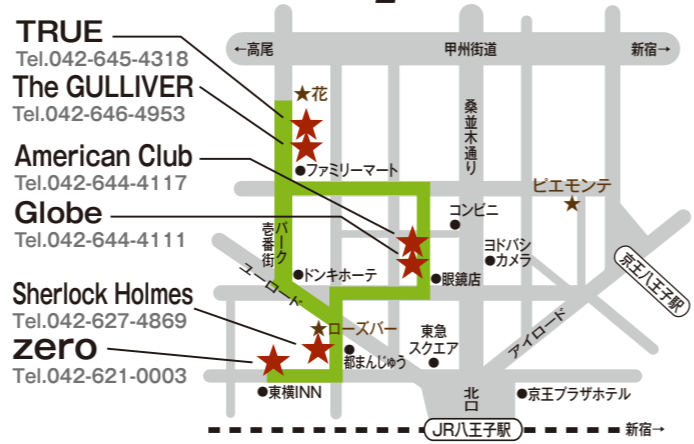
TRUE
Tel.042-645-4318
The GULLIVER
Tel.042-646-4953
American Club
Tel.042-644-4117
Globe
Tel.042-644-4111
Sherlock Holmes
Tel.042-627-4869
zero
Tel.042-621-0003

←高尾
甲州街道
新宿→
★花
桑並木通り
●ファミリーマート
ピエモンテ
●コンビニ
壱番街
パークユーロード
ヨドバシ
●カメラ
●ドンキホーテ
●眼鏡店
京王八王子駅
★ローズバー
東急
スクエア
●都まんじゅう
アイロード
●東横INN
北口
●京王プラザホテル
JR八王子駅
新宿→